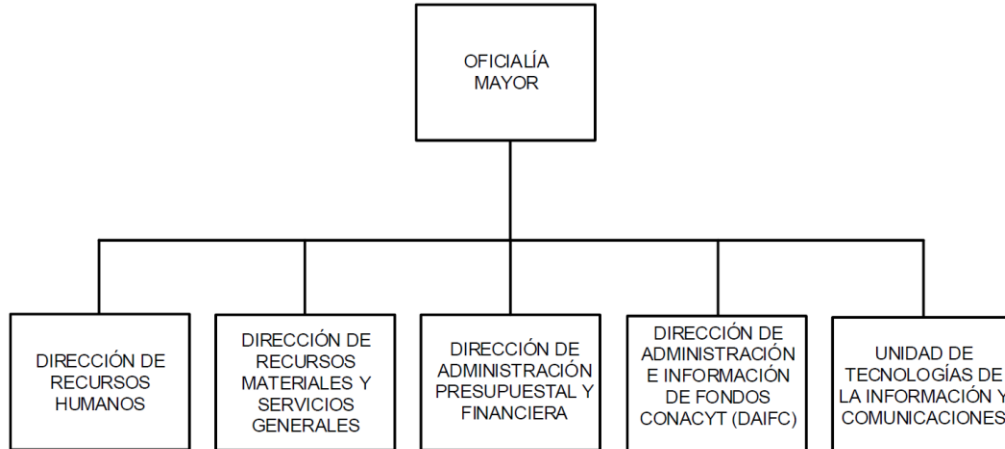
OFICIALÍA MAYOR

DIRECCIÓN DE RECURSOS HUMANOS

DIRECCIÓN DE RECURSOS MATERIALES Y SERVICIOS GENERALES

DIRECCIÓN DE ADMINISTRACIÓN PRESUPUESTAL Y FINANCIERA

DIRECCIÓN DE ADMINISTRACIÓN E INFORMACIÓN DE FONDOS CONACYT (DAIFC)

UNIDAD DE TECNOLOGÍAS DE LA INFORMACIÓN Y COMUNICACIONES